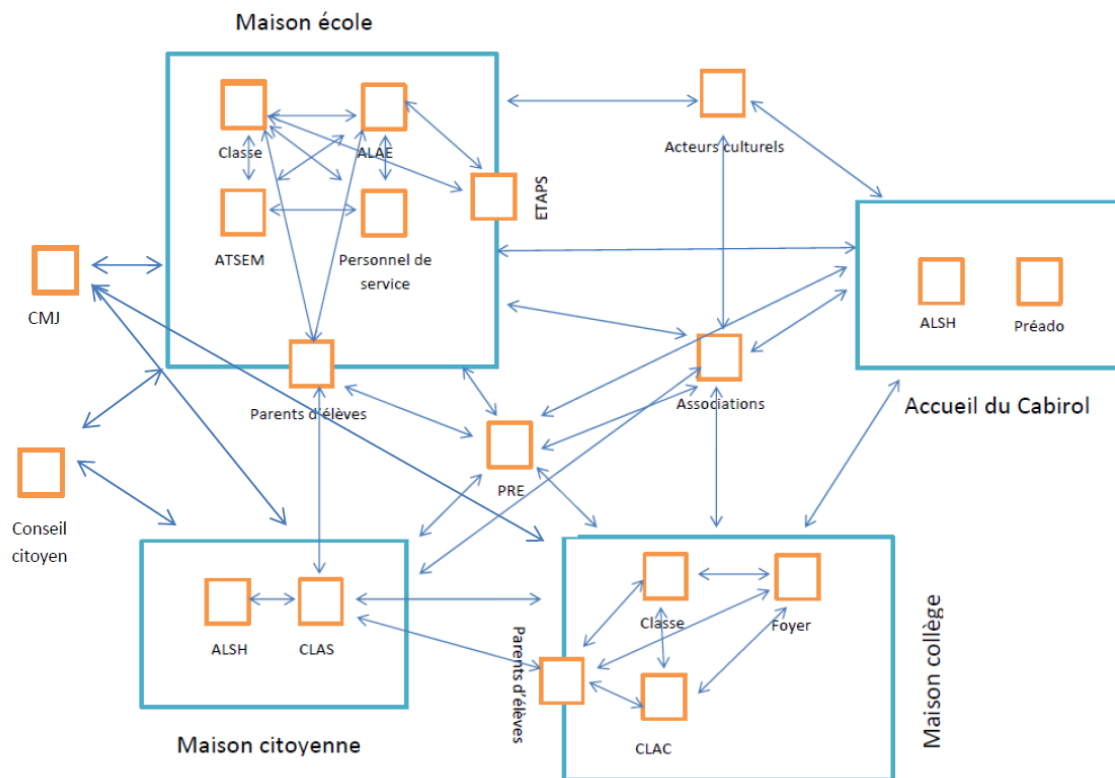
Maison école

Classe

ALAE

ATSEM

Personnel de service

ETAPS

Parents d'élèves

Acteurs culturels

CMJ

Conseil citoyen

Associations

PRE

ALSH

Préado

Accueil du Cabirol

ALSH

CLAS

Maison citoyenne

Classe

Foyer

Parents d'élèves

CLAC

Maison collège